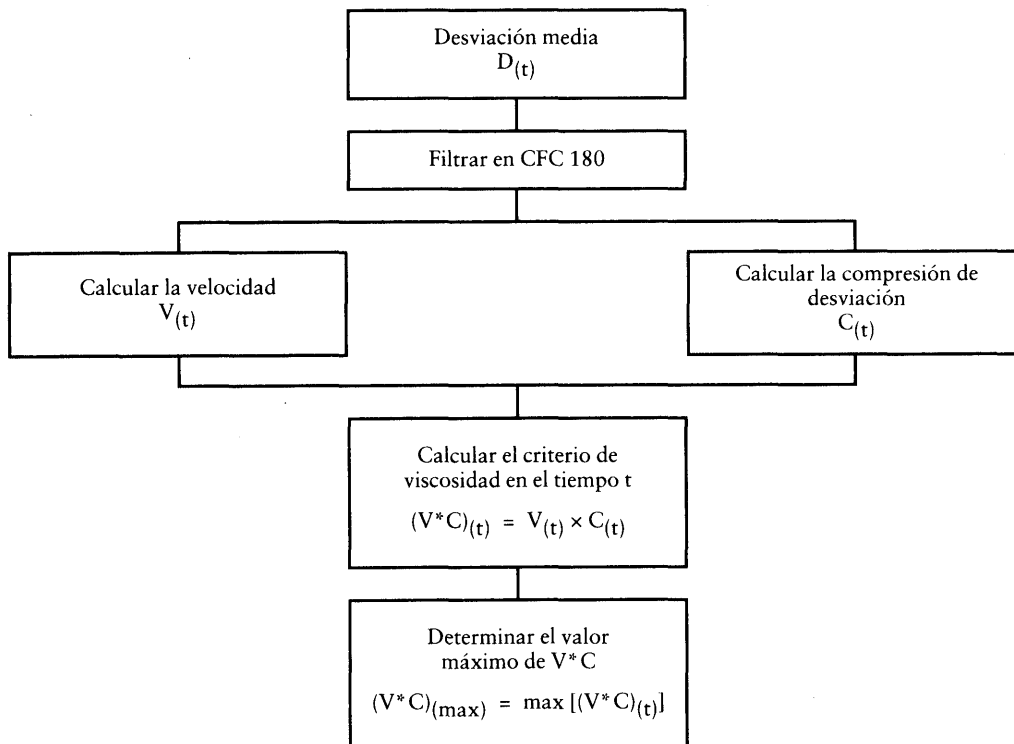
Desviación media
$D_{(t)}$

Filtrar en CFC 180

Calcular la velocidad
$V_{(t)}$

Calcular la compresión de desviación
$C_{(t)}$

Calcular el criterio de viscosidad en el tiempo t
$(V^*C)_{(t)} = V_{(t)} \times C_{(t)}$

Determinar el valor máximo de $V^*C$
$(V^*C)_{(max)} = \max [(V^*C)_{(t)}]$